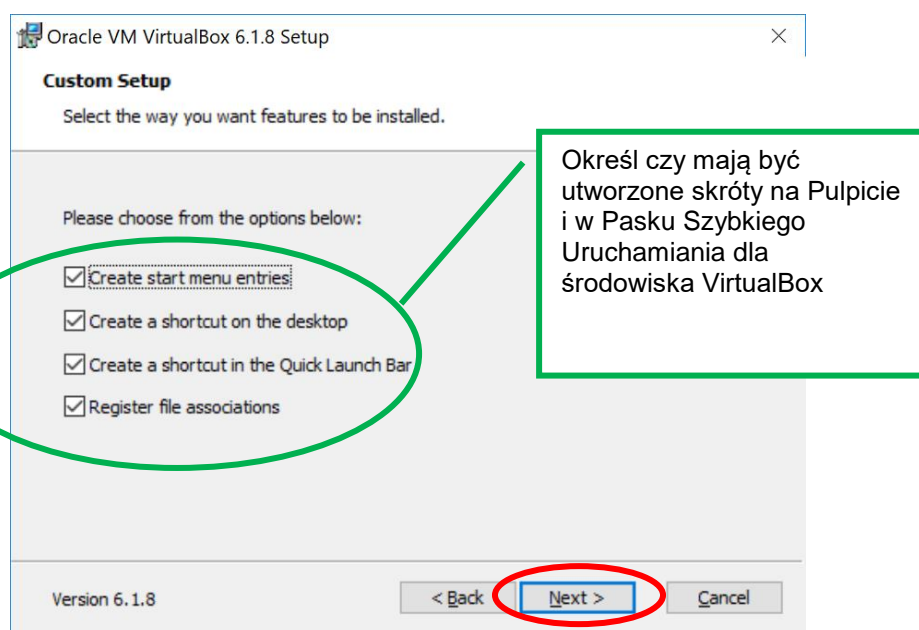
Oracle VM VirtualBox 6.1.8 Setup

Custom Setup

Select the way you want features to be installed.

Please choose from the options below:

Create start menu entries

Create a shortcut on the desktop

Create a shortcut in the Quick Launch Bar

Register file associations

Określ czy mają być utworzone skróty na Pulpicie i w Pasku Szybkiego Uruchamiania dla środowiska VirtualBox

Version 6.1.8

< Back

Next >

Cancel